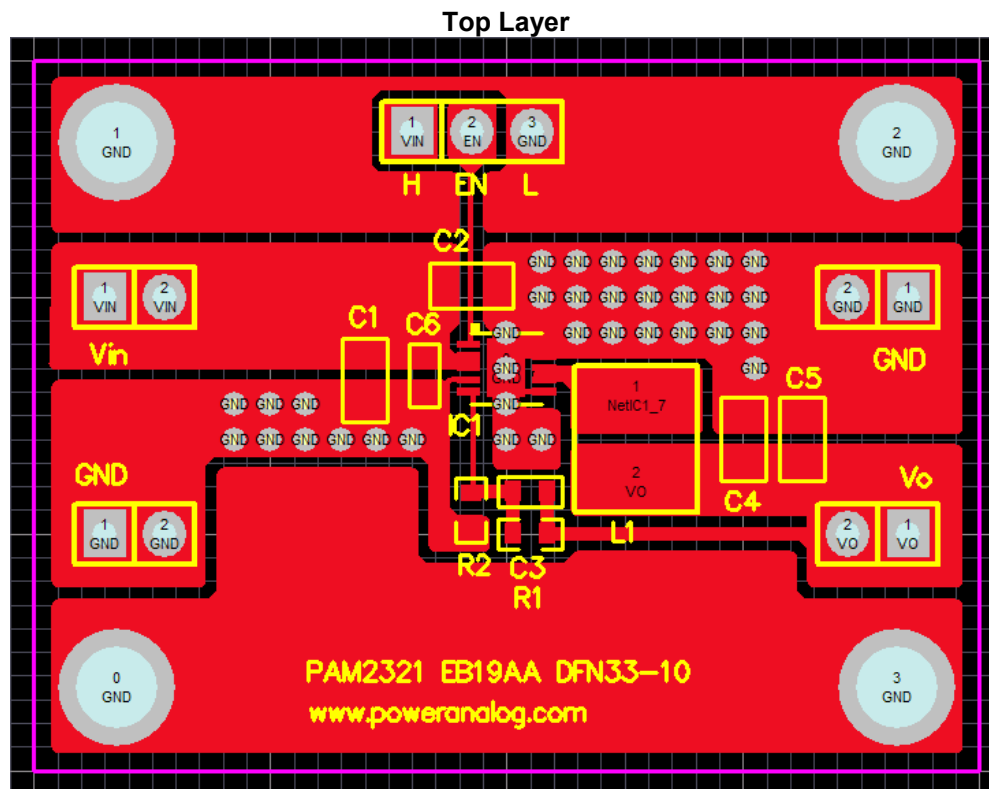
Top Layer

1
GND

1
VIN

2
EN

3
GND

H EN L

2
GND

C2

GND GND GND GND GND GND GND
GND GND GND GND GND GND GND

1
VIN

2
VIN

Vin

C1

C6

GND

GND GND GND GND GND GND

2
GND

1
GND

GND

GND
GND

GND

1
NetIC1_7

C5

GND

GND GND GND

GND GND GND GND GND GND

IC1

GND GND

2
VO

C4

GND

Vo

1
GND

2
GND

R2 C3
R1

L1

2
VO

1
VO

0
GND

PAM2321 EB19AA DFN33-10
www.poweranalog.com

3
GND